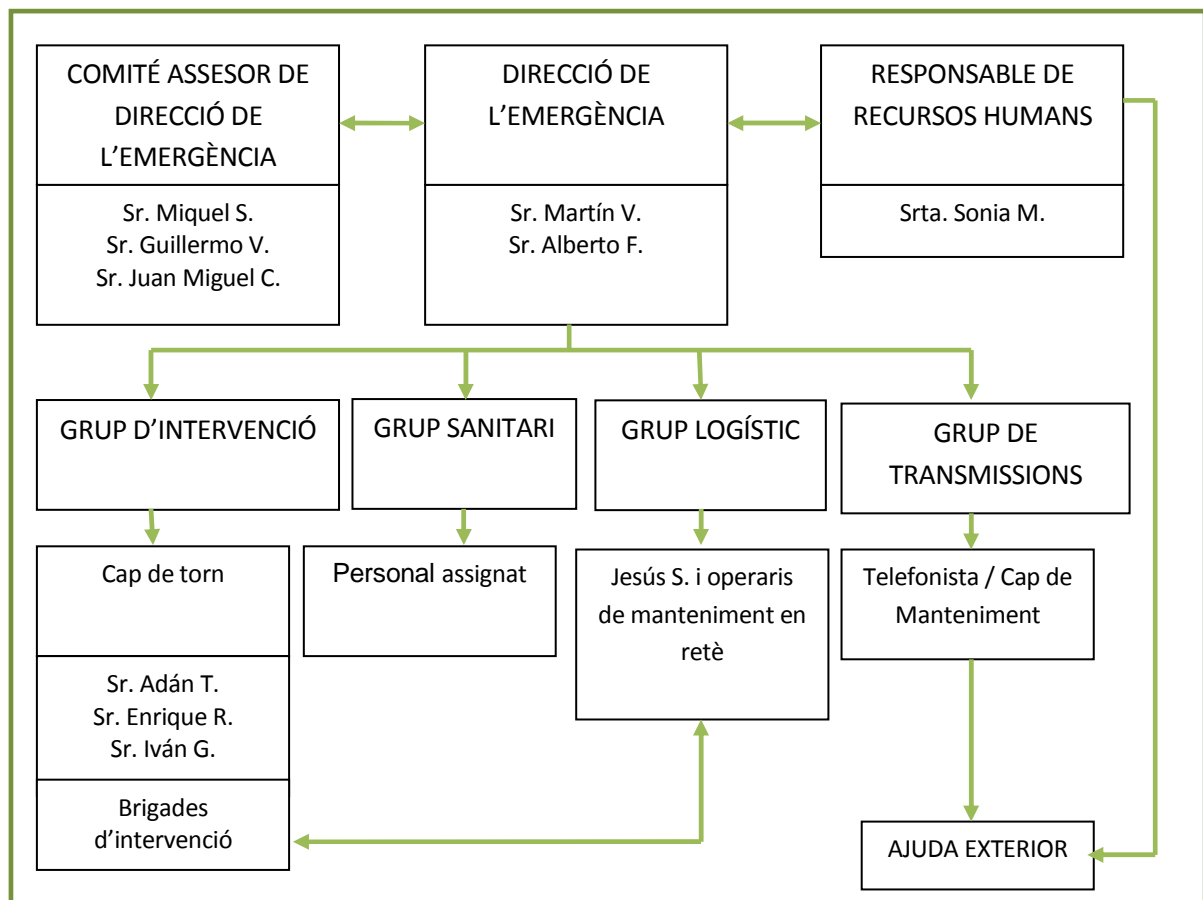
COMITÉ ASSESOR DE DIRECCIÓ DE L'EMERGÈNCIA

Sr. Miquel S.
Sr. Guillermo V.
Sr. Juan Miguel C.

DIRECCIÓ DE L'EMERGÈNCIA

Sr. Martín V.
Sr. Alberto F.

RESPONSABLE DE RECURSOS HUMANS

Srta. Sonia M.

GRUP D'INTERVENCIÓ

Cap de torn

Sr. Adán T.
Sr. Enrique R.
Sr. Iván G.

Brigades d'intervenció

GRUP SANITARI

Personal assignat

GRUP LOGÍSTIC

Jesús S. i operaris de manteniment en retè

GRUP DE TRANSMISSIONS

Telefonista / Cap de Manteniment

AJUDA EXTERIOR